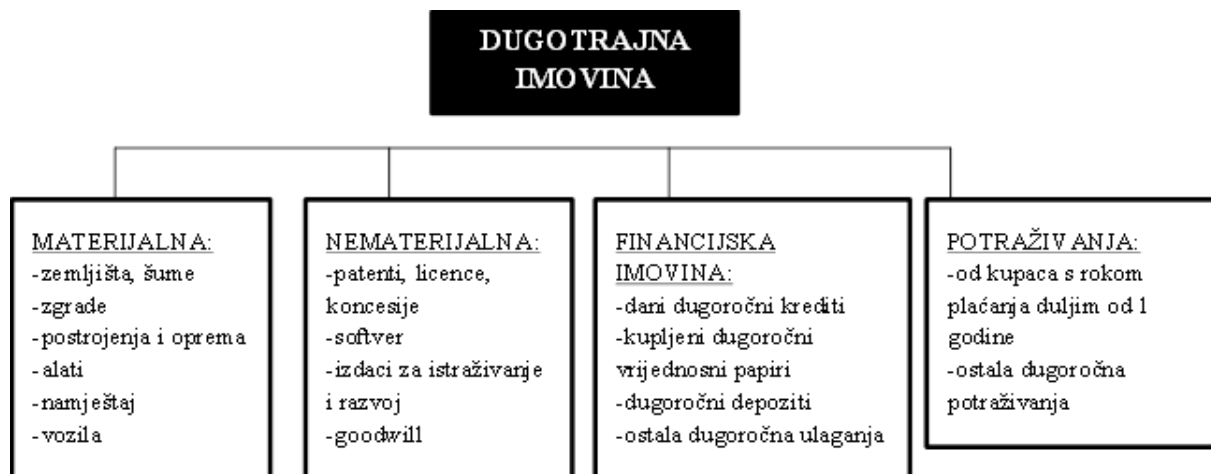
DUGOTRAJNA IMOVINA

MATERIJALNA:
-zemljišta, šume
-zgrade
-postrojenja i oprema
-alati
-namještaj
-vozila

NEMATERIJALNA:
-patenti, licence, koncesije
-softver
-izdaci za istraživanje i razvoj
-goodwill

FINANCIJSKA IMOVINA:
-dani dugoročni krediti
-kupljeni dugoročni vrijednosni papiri
-dugoročni depoziti
-ostala dugoročna ulaganja

POTRAŽIVANJA:
-od kupaca s rokom plaćanja duljim od 1 godine
-ostala dugoročna potraživanja